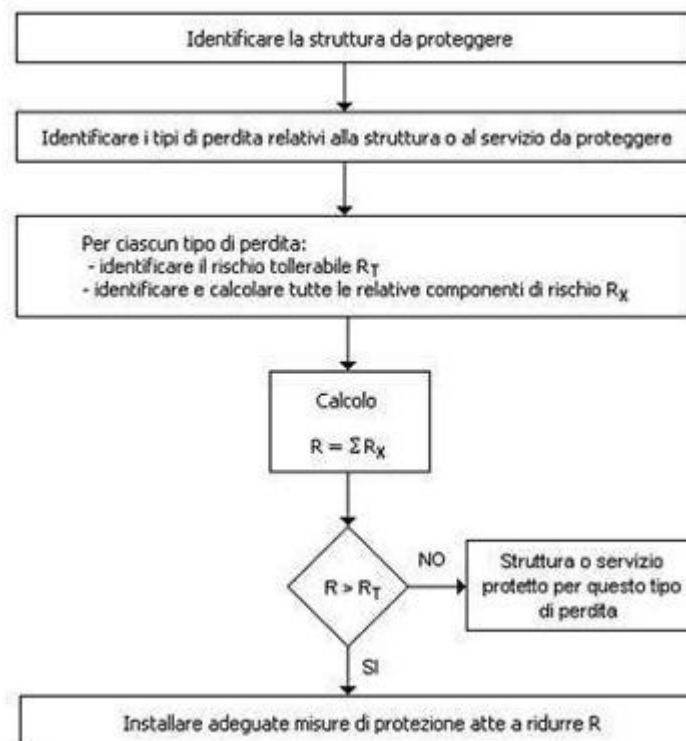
Identificare la struttura da proteggere

Identificare i tipi di perdita relativi alla struttura o al servizio da proteggere

Per ciascun tipo di perdita:
- identificare il rischio tollerabile $R_T$
- identificare e calcolare tutte le relative componenti di rischio $R_X$

Calcolo

$R = \Sigma R_X$

$R > R_T$

NO

Struttura o servizio protetto per questo tipo di perdita

SI

Installare adeguate misure di protezione atte a ridurre R